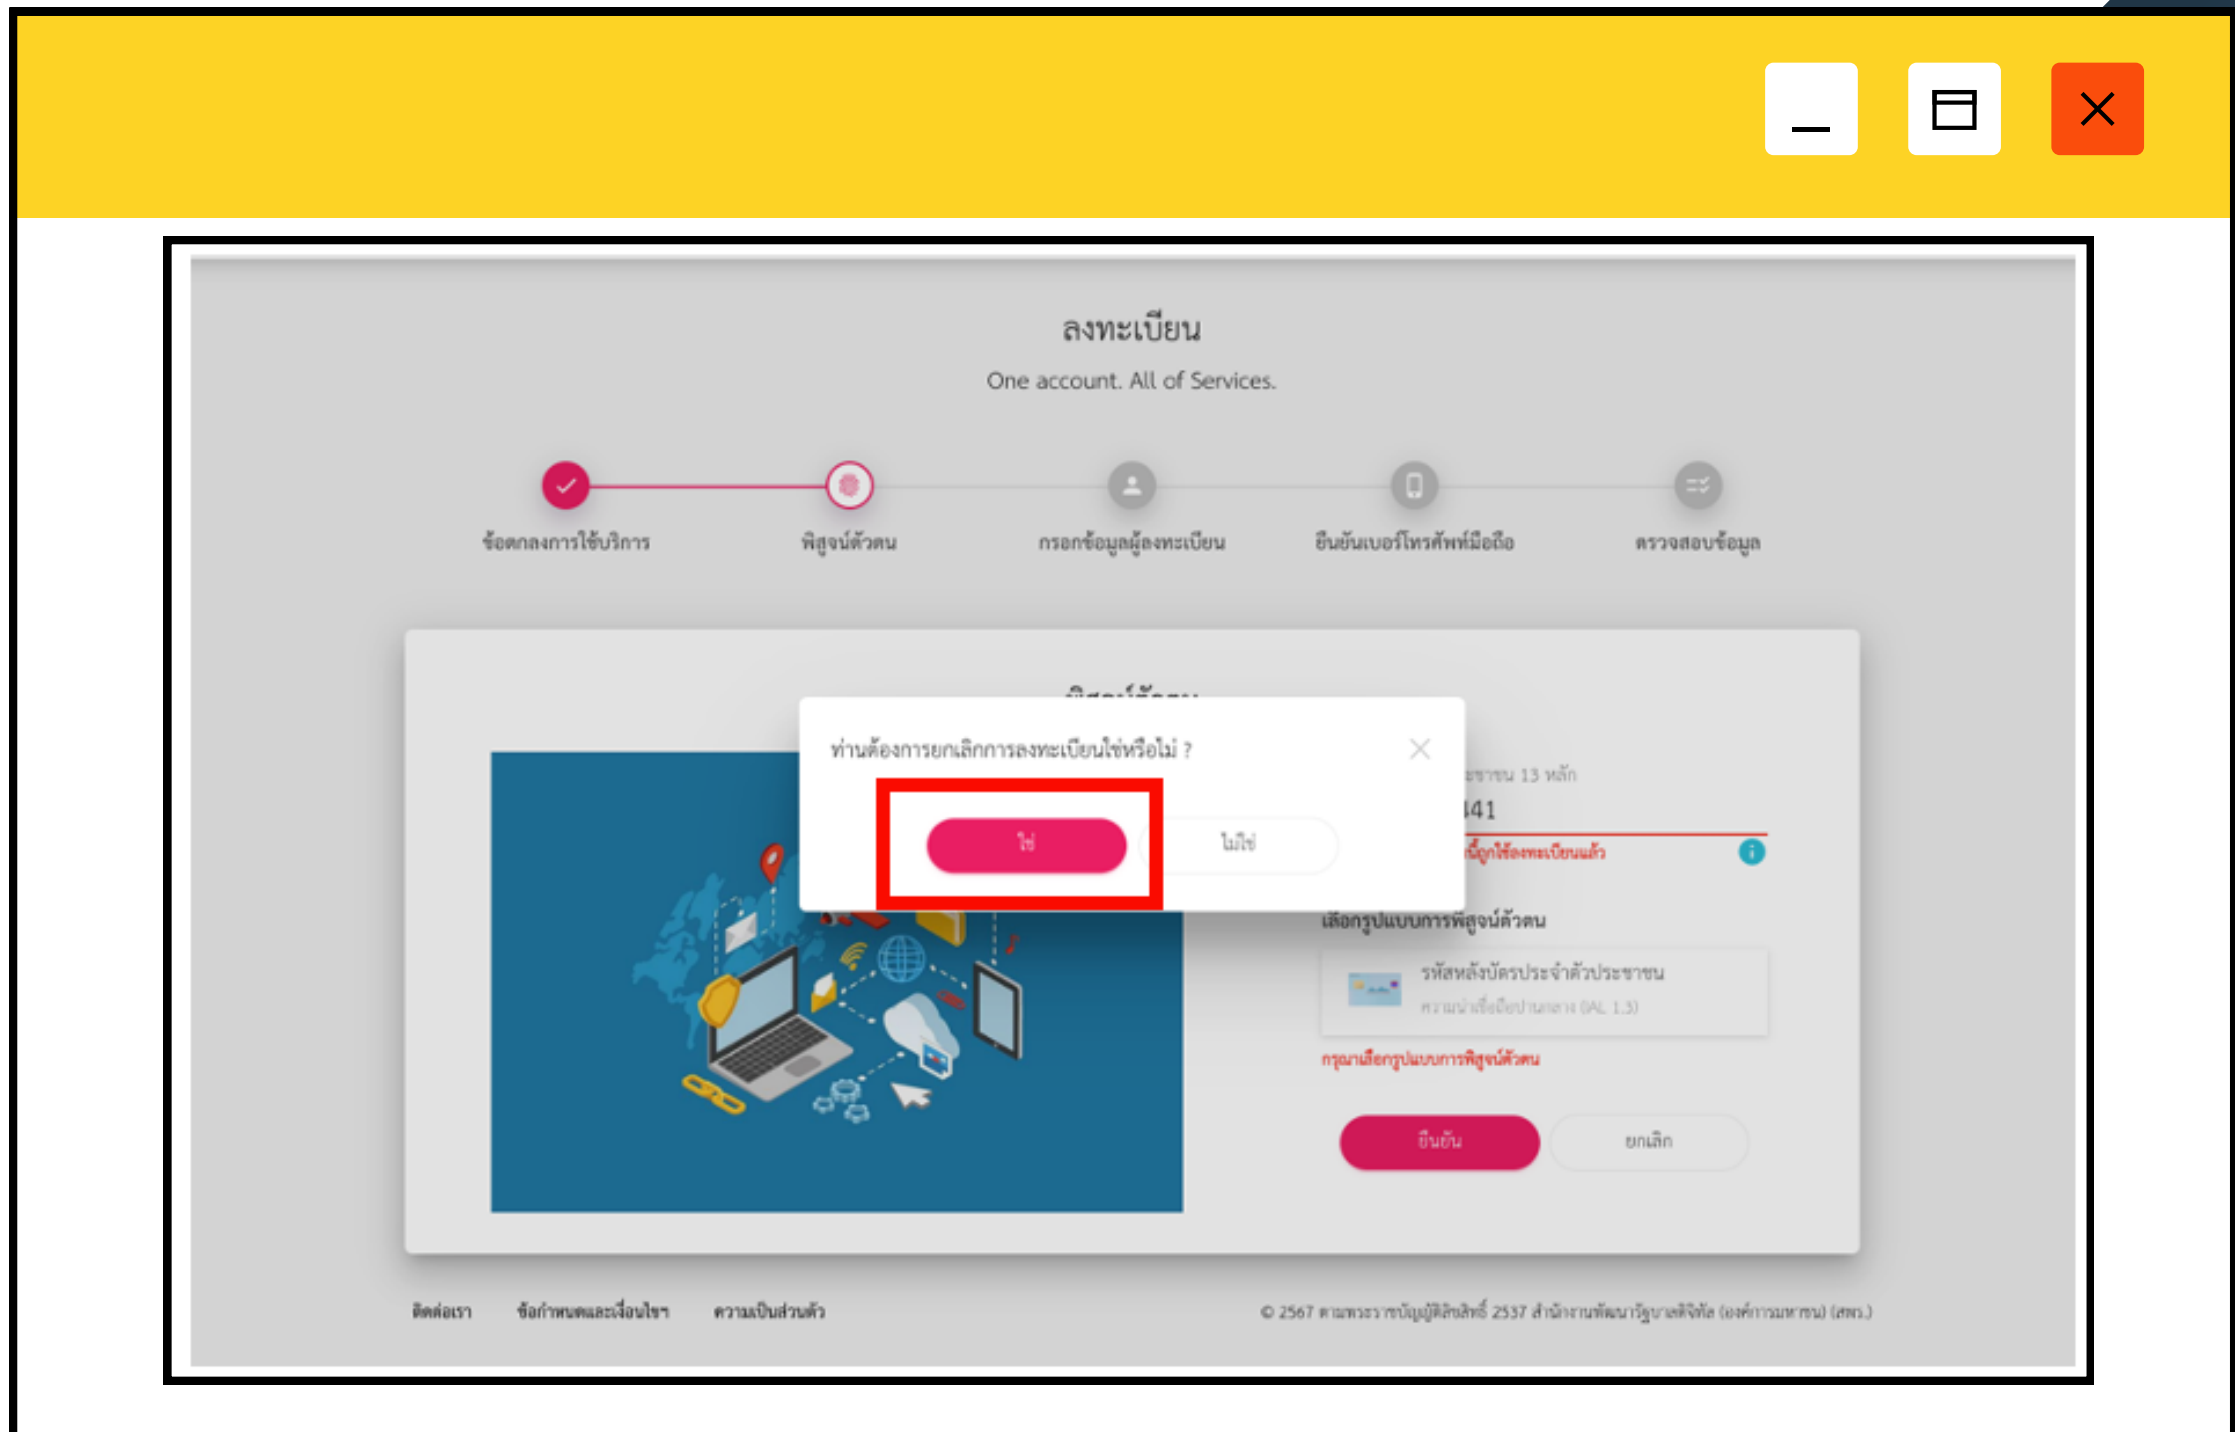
ลงทะเบียน

One account. All of Services.

ข้อตกลงการใช้บริการ

พิสูจน์ตัวตน

กรอกข้อมูลผู้ลงทะเบียน

ยืนยันเบอร์โทรศัพท์มือถือ

ตรวจสอบข้อมูล

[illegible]

ท่านต้องการยกเลิกการลงทะเบียนใช่หรือไม่ ?

ใช่

ไม่ใช่

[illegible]ชาชน 13 หลัก

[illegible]41

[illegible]ถูกใช้ลงทะเบียนแล้ว

เลือกรูปแบบการพิสูจน์ตัวตน

รหัสหลังบัตรประจำตัวประชาชน

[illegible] (IAL 1.3)

กรุณาเลือกรูปแบบการพิสูจน์ตัวตน

ยืนยัน

ยกเลิก

ติดต่อเรา

ข้อกำหนดและเงื่อนไขฯ

ความเป็นส่วนตัว

© 2567 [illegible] 2537 สำนักงานพัฒนารัฐบาลดิจิทัล (องค์การมหาชน) (สพร.)